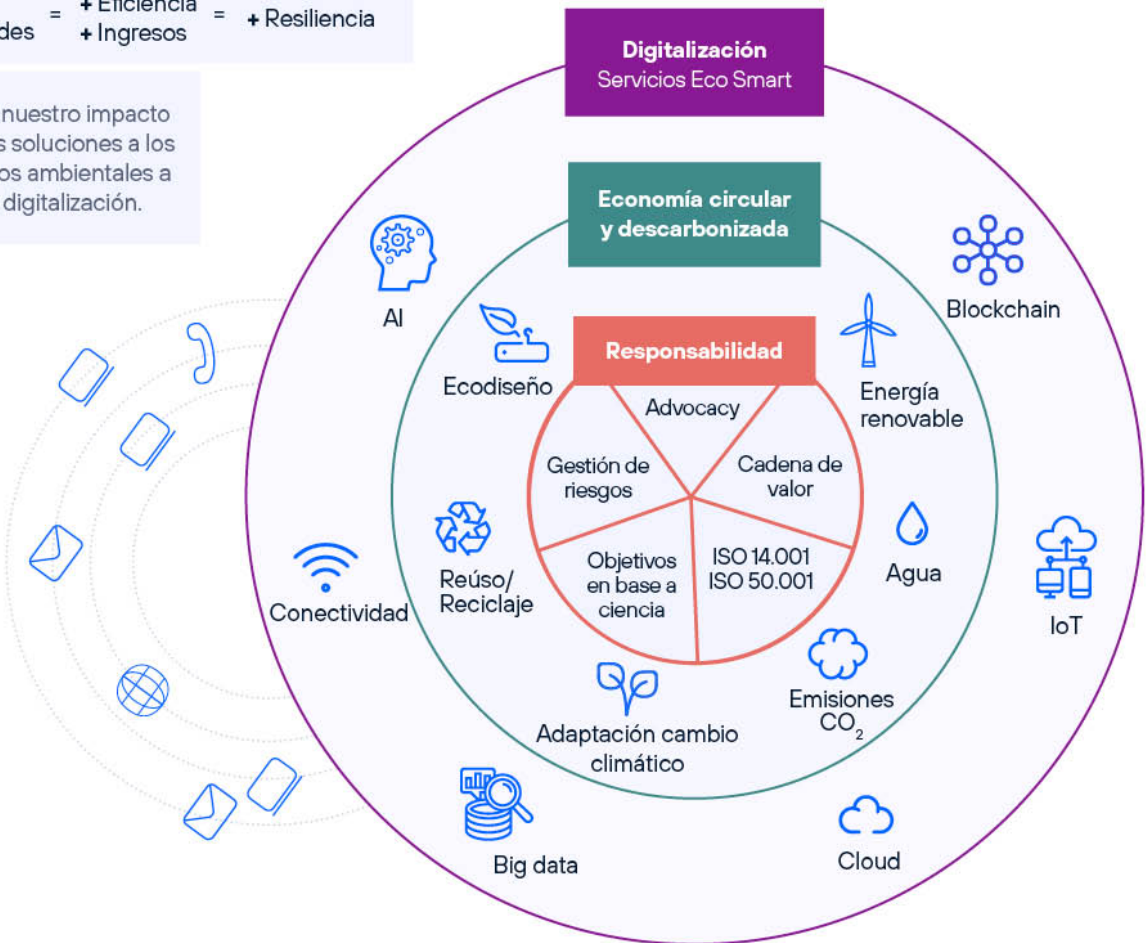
des = + Eficiencia + Ingresos = + Resiliencia

nuestro impacto s soluciones a los os ambientales a digitalización.

Digitalización
Servicios Eco Smart

Economía circular y descarbonizada

Responsabilidad

AI

Blockchain

Ecodiseño

Energía renovable

Advocacy

Gestión de riesgos

Cadena de valor

Reúso/ Reciclaje

Objetivos en base a ciencia

ISO 14.001
ISO 50.001

Agua

Conectividad

IoT

Emisiones $CO_2$

Adaptación cambio climático

Big data

Cloud